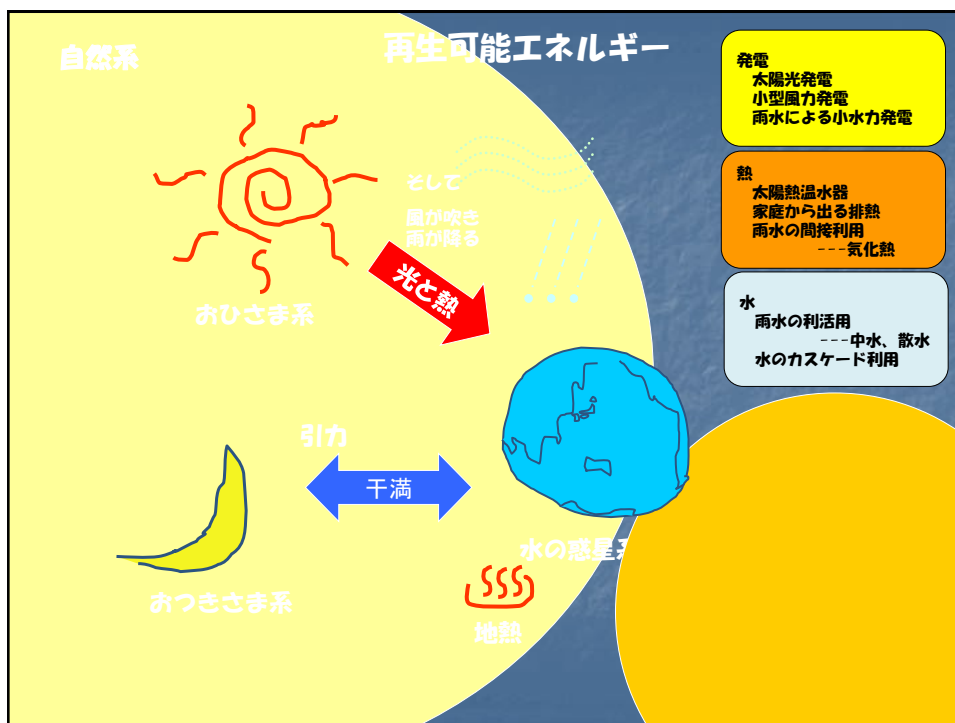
自然系

再生可能エネルギー

発電
太陽光発電
小型風力発電
雨水による小水力発電

熱
太陽熱温水器
家庭から出る排熱
雨水の間接利用
－－－気化熱

水
雨水の利活用
－－－中水、散水
水のカスケード利用

そして
風が吹き
雨が降る

光と熱

おひさま系

引力

干満

水の惑星系

おつきさま系

地熱